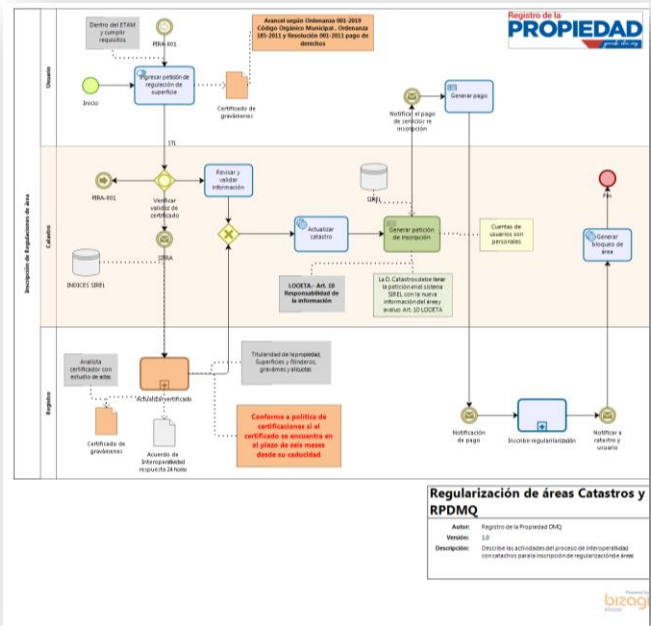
Registro de la PROPIEDAD

Inscripción de Regulaciones de área

Usuario

Dentro del ETAM y cumplir requisitos

PERA-001

Arancel según Ordenanza 001-2010 Código Orgánico Municipal , Ordenanza 185-2011 y Resolución 001-2011 pago de derechos

Inicio

Ingresar petición de regulación de superficie

Certificado de gravámenes

Notificar el pago de servicio de inscripción

Generar pago

STL

Catastro

PERA-001

Verificar validez de certificado

Revisar y validar información

SIREL

SIRA

INDICES SIREL

Actualizar catastro

Generar petición de inscripción

Cuentas de usuarios son personales

Fin

Generar bloqueo de área

LOOETA.- Art. 10 Responsabilidad de la información

La D. Catastro debe llenar la petición en el sistema SIREL con la nueva información del área y avalúo Art. 10 LOOETA

Registro

Analista certificador con estudio de autos

Actualizar certificado

Titularidad de la propiedad, Superficies y linderos, gravámenes y alícuotas

Certificado de gravámenes

Acuerdo de interoperabilidad respuesta 24 horas

Conforme a política de certificaciones si el certificado se encuentra en el plazo de seis meses desde su caducidad

Notificación de pago

Inscribir regularización

Notificar a catastro y usuario

Regularización de áreas Catastros y RPDMQ

Autor: Registro de la Propiedad DMQ

Versión: 1.0

Descripción: Describe las actividades del proceso de interoperatividad con catastros para la inscripción de regularización de áreas

Powered by bizagi Modeler